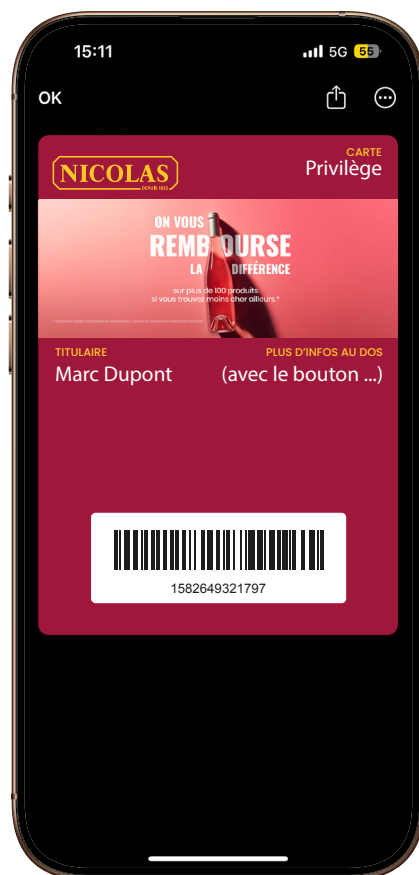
15:11
5G 55

OK

NICOLAS
DEPUIS 1822

CARTE
Privilège

ON VOUS
REMBOURSE
LA DIFFÉRENCE
sur plus de 100 produits
si vous trouvez moins cher ailleurs.*

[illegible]

TITULAIRE
Marc Dupont

PLUS D'INFOS AU DOS
(avec le bouton ...)

1582649321797